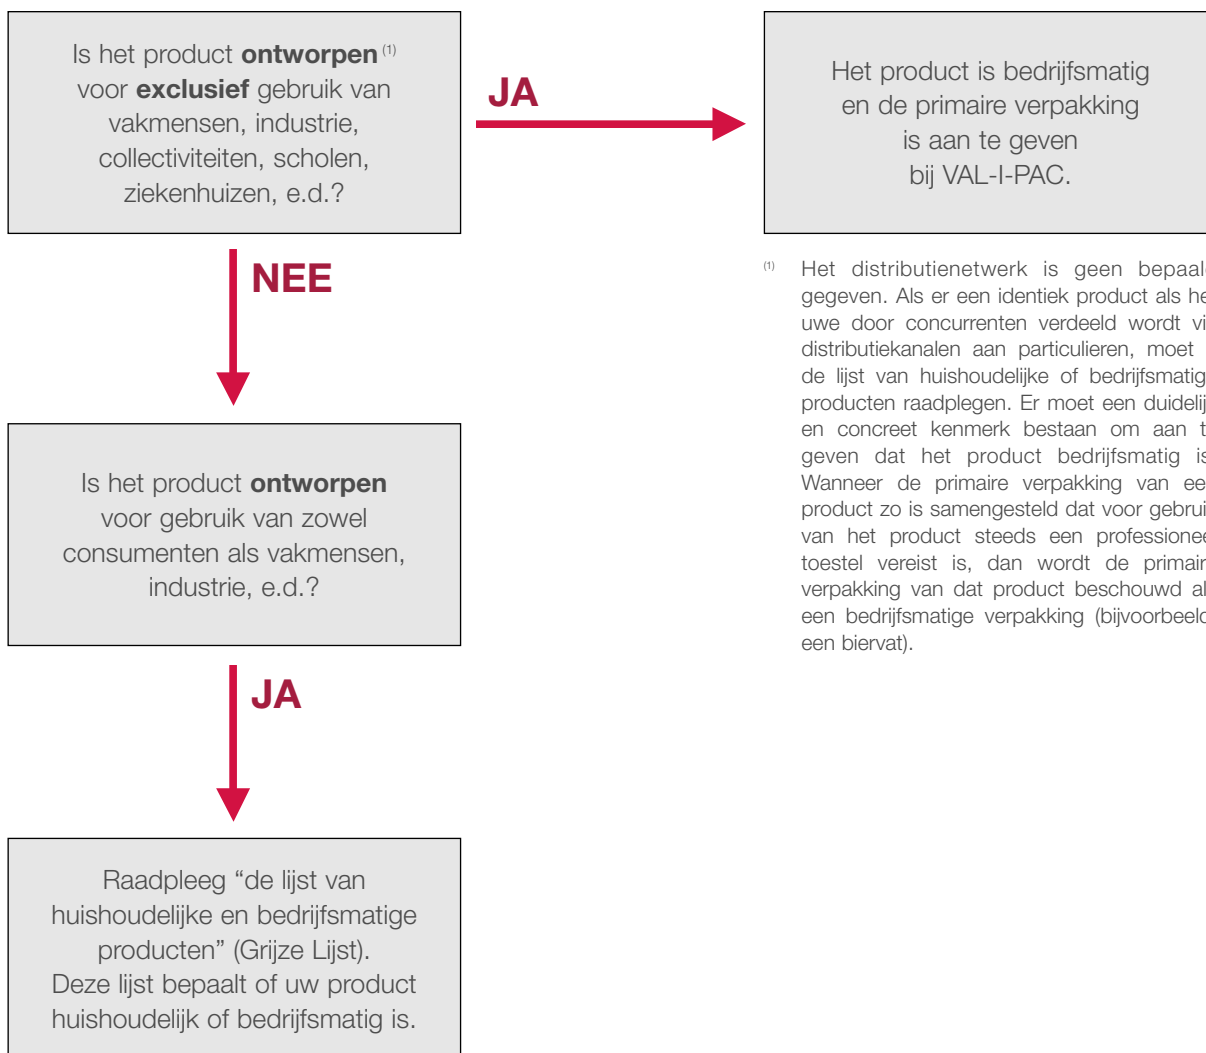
Is het product **ontworpen** $^{(1)}$ voor **exclusief** gebruik van vakmensen, industrie, collectiviteiten, scholen, ziekenhuizen, e.d.?

JA

Het product is bedrijfsmatig en de primaire verpakking is aan te geven bij VAL-I-PAC.

NEE

$^{(1)}$ Het distributienetwerk is geen bepaal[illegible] gegeven. Als er een identiek product als he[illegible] uwe door concurrenten verdeeld wordt vi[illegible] distributiekanalen aan particulieren, moet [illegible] de lijst van huishoudelijke of bedrijfsmatig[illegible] producten raadplegen. Er moet een duidelij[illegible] en concreet kenmerk bestaan om aan t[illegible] geven dat het product bedrijfsmatig is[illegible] Wanneer de primaire verpakking van ee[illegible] product zo is samengesteld dat voor gebrui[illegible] van het product steeds een professionee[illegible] toestel vereist is, dan wordt de primair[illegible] verpakking van dat product beschouwd al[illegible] een bedrijfsmatige verpakking (bijvoorbeeld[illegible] een biervat).

Is het product **ontworpen** voor gebruik van zowel consumenten als vakmensen, industrie, e.d.?

JA

Raadpleeg “de lijst van huishoudelijke en bedrijfsmatige producten” (Grijze Lijst). Deze lijst bepaalt of uw product huishoudelijk of bedrijfsmatig is.